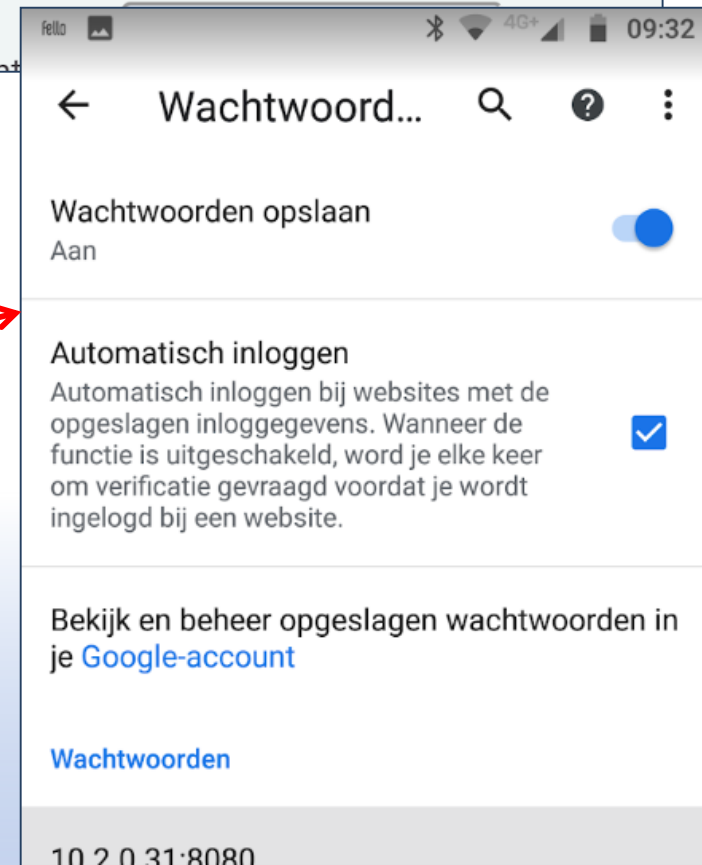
fello 4G+ 09:32

Wachtwoord...

Wachtwoorden opslaan
Aan

Automatisch inloggen
Automatisch inloggen bij websites met de opgeslagen inloggegevens. Wanneer de functie is uitgeschakeld, word je elke keer om verificatie gevraagd voordat je wordt ingelogd bij een website.

Bekijk en beheer opgeslagen wachtwoorden in je Google-account

Wachtwoorden

10.2.0.31:8080